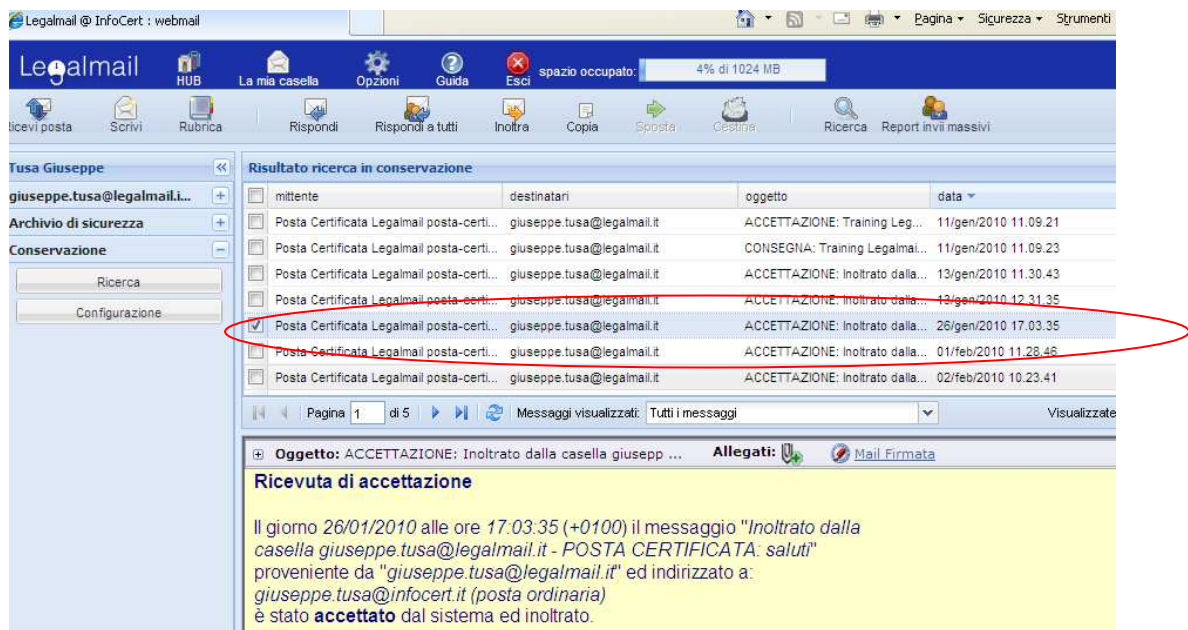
Legalmail @ InfoCert : webmail

Pagina ▾ Sicurezza ▾ Strumenti

Legalmail HUB La mia casella Opzioni Guida Esci spazio occupato: 4% di 1024 MB

ticevi posta Scrivi Rubrica Rispondi Rispondi a tutti Inoltra Copia Sposta Cestina Ricerca Report invii massivi

Tusa Giuseppe
giuseppe.tusa@legalmail.i...
Archivio di sicurezza
Conservazione
Ricerca
Configurazione

Risultato ricerca in conservazione

| | mittente | destinatari | oggetto | data |
|---|---|---|---|---|
| | Posta Certificata Legalmail posta-certi... | giuseppe.tusa@legalmail.it | ACCETTAZIONE: Training Leg... | 11/gen/2010 11.09.21 |
| | Posta Certificata Legalmail posta-certi... | giuseppe.tusa@legalmail.it | CONSEGNA: Training Legalmai... | 11/gen/2010 11.09.23 |
| | Posta Certificata Legalmail posta-certi... | giuseppe.tusa@legalmail.it | ACCETTAZIONE: Inoltrato dalla... | 13/gen/2010 11.30.43 |
| | Posta Certificata Legalmail posta-certi... | giuseppe.tusa@legalmail.it | ACCETTAZIONE: Inoltrato dalla... | 13/gen/2010 12.31.35 |
| ✓ | Posta Certificata Legalmail posta-certi... | giuseppe.tusa@legalmail.it | ACCETTAZIONE: Inoltrato dalla... | 26/gen/2010 17.03.35 |
| | Posta Certificata Legalmail posta-certi... | giuseppe.tusa@legalmail.it | ACCETTAZIONE: Inoltrato dalla... | 01/feb/2010 11.28.46 |
| | Posta Certificata Legalmail posta-certi... | giuseppe.tusa@legalmail.it | ACCETTAZIONE: Inoltrato dalla... | 02/feb/2010 10.23.41 |

Pagina 1 di 5 Messaggi visualizzati: Tutti i messaggi Visualizzate

Oggetto: ACCETTAZIONE: Inoltrato dalla casella giusepp ... Allegati: Mail Firmata

Ricevuta di accettazione

Il giorno 26/01/2010 alle ore 17:03:35 (+0100) il messaggio "Inoltrato dalla casella giuseppe.tusa@legalmail.it - POSTA CERTIFICATA: saluti" proveniente da "giuseppe.tusa@legalmail.it" ed indirizzato a: giuseppe.tusa@infocert.it (posta ordinaria) è stato accettato dal sistema ed inoltrato.